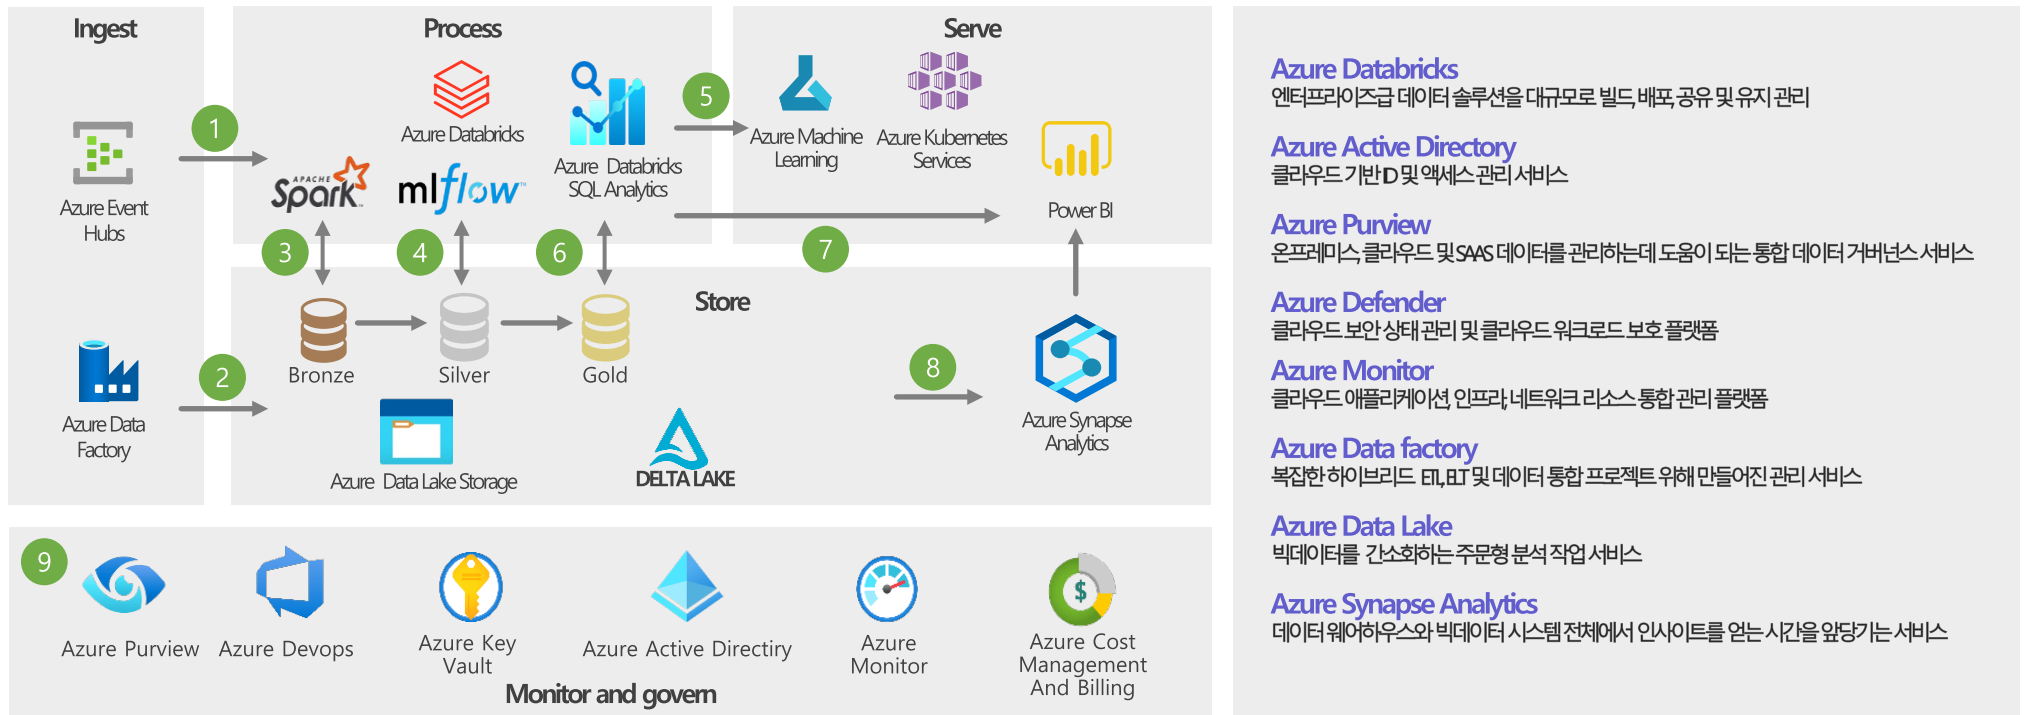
Ingest

Azure Event Hubs

Azure Data Factory

Process

Azure Databricks

APACHE Spark

mlflow

Azure Databricks SQL Analytics

Serve

Azure Machine Learning

Azure Kubernetes Services

Power BI

1

2

3

4

5

6

7

8

Store

Bronze

Silver

Gold

Azure Data Lake Storage

DELTA LAKE

Azure Synapse Analytics

9

Azure Purview

Azure Devops

Azure Key Vault

Azure Active Directiry

Azure Monitor

Azure Cost Management And Billing

Monitor and govern

Azure Databricks
엔터프라이즈급 데이터 솔루션을 대규모로 빌드, 배포, 공유 및 유지 관리

Azure Active Directory
클라우드 기반 ID 및 액세스 관리 서비스

Azure Purview
온프레미스, 클라우드 및 SAAS 데이터를 관리하는데 도움이 되는 통합 데이터 거버넌스 서비스

Azure Defender
클라우드 보안 상태 관리 및 클라우드 워크로드 보호 플랫폼

Azure Monitor
클라우드 애플리케이션, 인프라, 네트워크 리소스 통합 관리 플랫폼

Azure Data factory
복잡한 하이브리드 ETL, ELT 및 데이터 통합 프로젝트 위해 만들어진 관리 서비스

Azure Data Lake
빅데이터를 간소화하는 주문형 분석 작업 서비스

Azure Synapse Analytics
데이터 웨어하우스와 빅데이터 시스템 전체에서 인사이트를 얻는 시간을 앞당기는 서비스